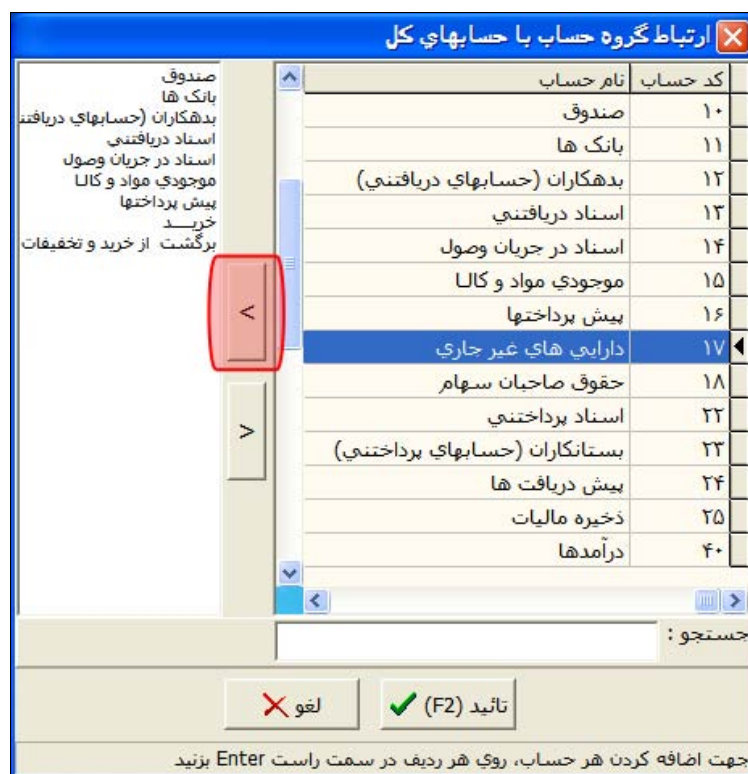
ارتباط گروه حساب با حسابهاي كل

صندوق
بانک ها
بدهكاران (حسابهاي دريافتنی
اسناد دريافتني
اسناد در جريان وصول
موجودي مواد و كالا
پيش پرداختها
خريـــد
برگشت از خريد و تخفيفات

| كد حساب | نام حساب |
|---|---|
| ١٠ | صندوق |
| ١١ | بانک ها |
| ١٢ | بدهكاران (حسابهاي دريافتني) |
| ١٣ | اسناد دريافتني |
| ١۴ | اسناد در جريان وصول |
| ١۵ | موجودي مواد و كالا |
| ١۶ | پيش پرداختها |
| ١٧ | دارايي هاي غير جاري |
| ١٨ | حقوق صاحبان سهام |
| ٢٢ | اسناد پرداختني |
| ٢٣ | بستانكاران (حسابهاي پرداختني) |
| ٢۴ | پيش دريافت ها |
| ٢۵ | ذخيره ماليات |
| ۴٠ | درآمدها |

<

>

جستجو :

تائيد (F2)

لغو

جهت اضافه كردن هر حساب، روي هر رديف در سمت راست Enter بزنيد